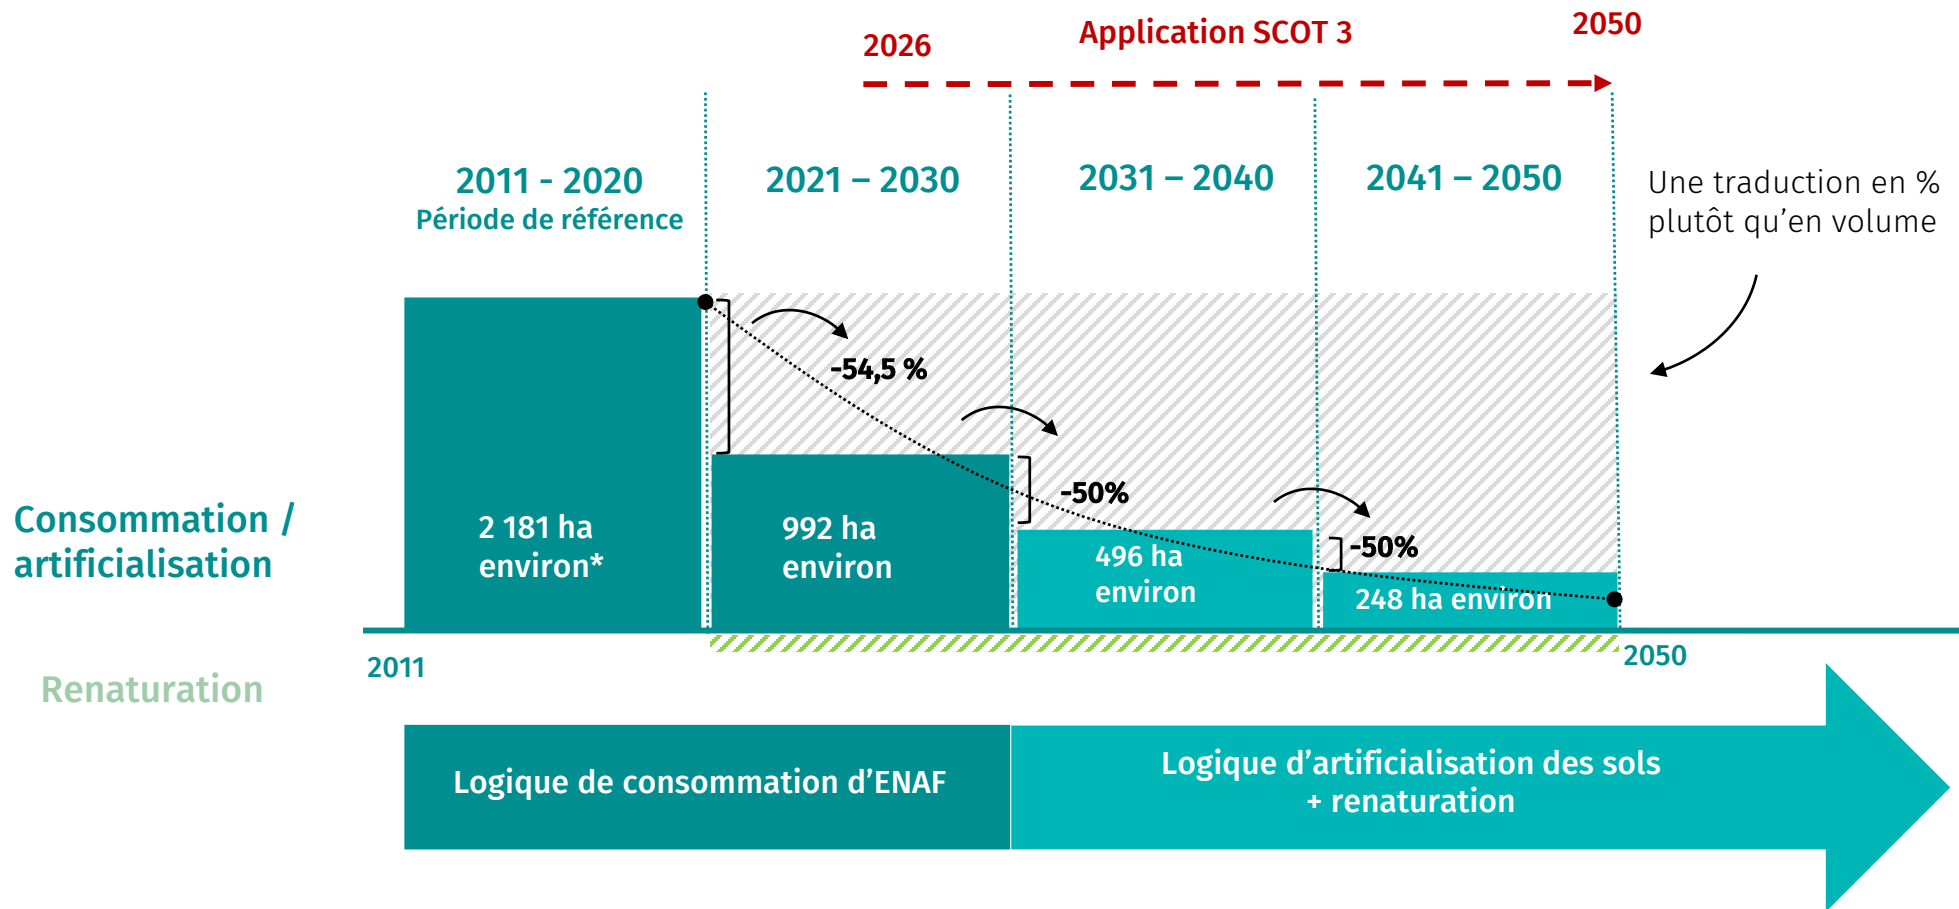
2026

Application SCOT 3

2050

2011 - 2020
Période de référence

2021 – 2030

2031 – 2040

2041 – 2050

Une traduction en % plutôt qu'en volume

-54,5 %

-50%

-50%

Consommation / artificialisation

2 181 ha environ*

992 ha environ

496 ha environ

248 ha environ

2011

2050

Renaturation

Logique de consommation d'ENAF

Logique d'artificialisation des sols + renaturation